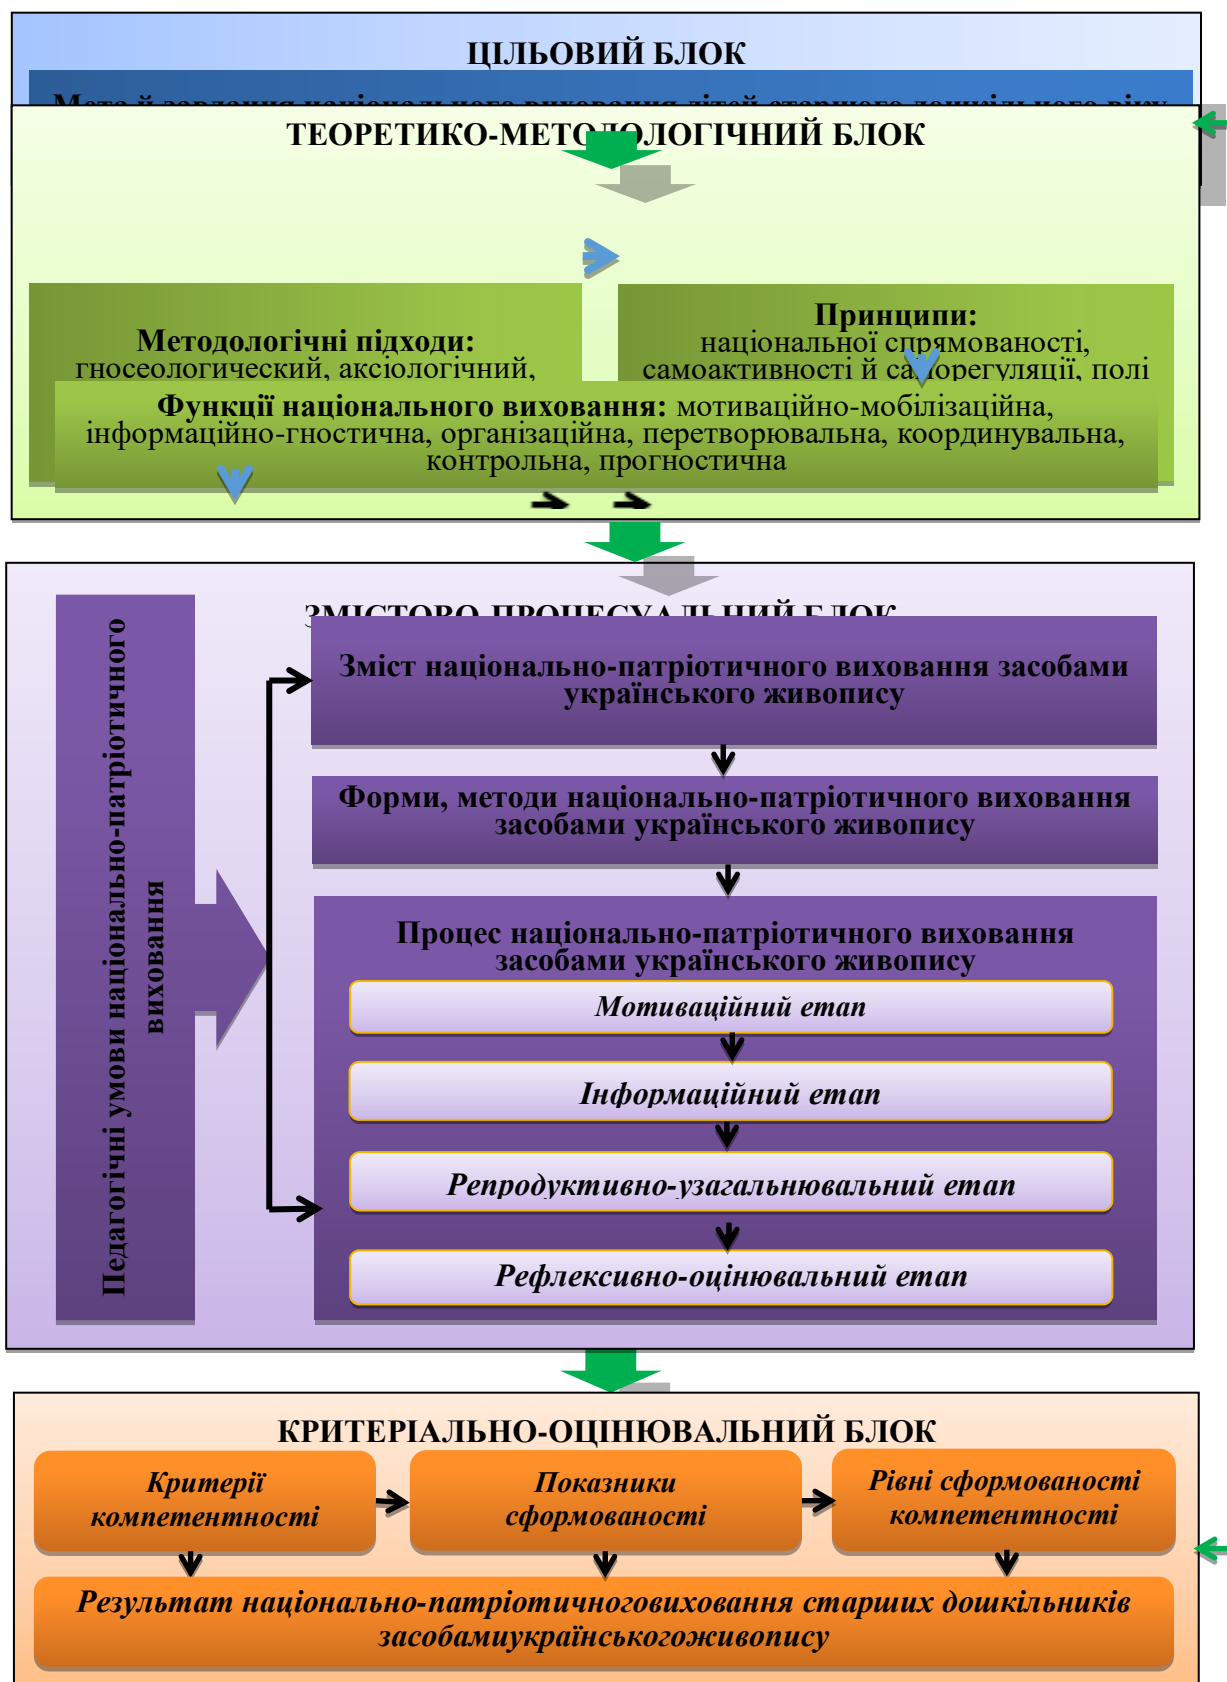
ЦІЛЬОВИЙ БЛОК

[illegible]

ТЕОРЕТИКО-МЕТОДОЛОГІЧНИЙ БЛОК

Методологічні підходи: гносеологический, аксіологічний, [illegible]

Принципи: національної спрямованості, самоактивності й саморегуляції, полі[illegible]

Функції національного виховання: мотиваційно-мобілізаційна, інформаційно-гностична, організаційна, перетворювальна, координувальна, контрольна, прогностична

ЗМІСТОВО-ПРОЦЕСУАЛЬНИЙ БЛОК

Педагогічні умови національно-патріотичного виховання

Зміст національно-патріотичного виховання засобами українського живопису

Форми, методи національно-патріотичного виховання засобами українського живопису

Процес національно-патріотичного виховання засобами українського живопису

Мотиваційний етап

Інформаційний етап

Репродуктивно-узагальнювальний етап

Рефлексивно-оцінювальний етап

КРИТЕРІАЛЬНО-ОЦІНЮВАЛЬНИЙ БЛОК

Критерії компетентності

Показники сформованості

Рівні сформованості компетентності

Результат національно-патріотичноговиховання старших дошкільників засобамиукраїнськогоживопису